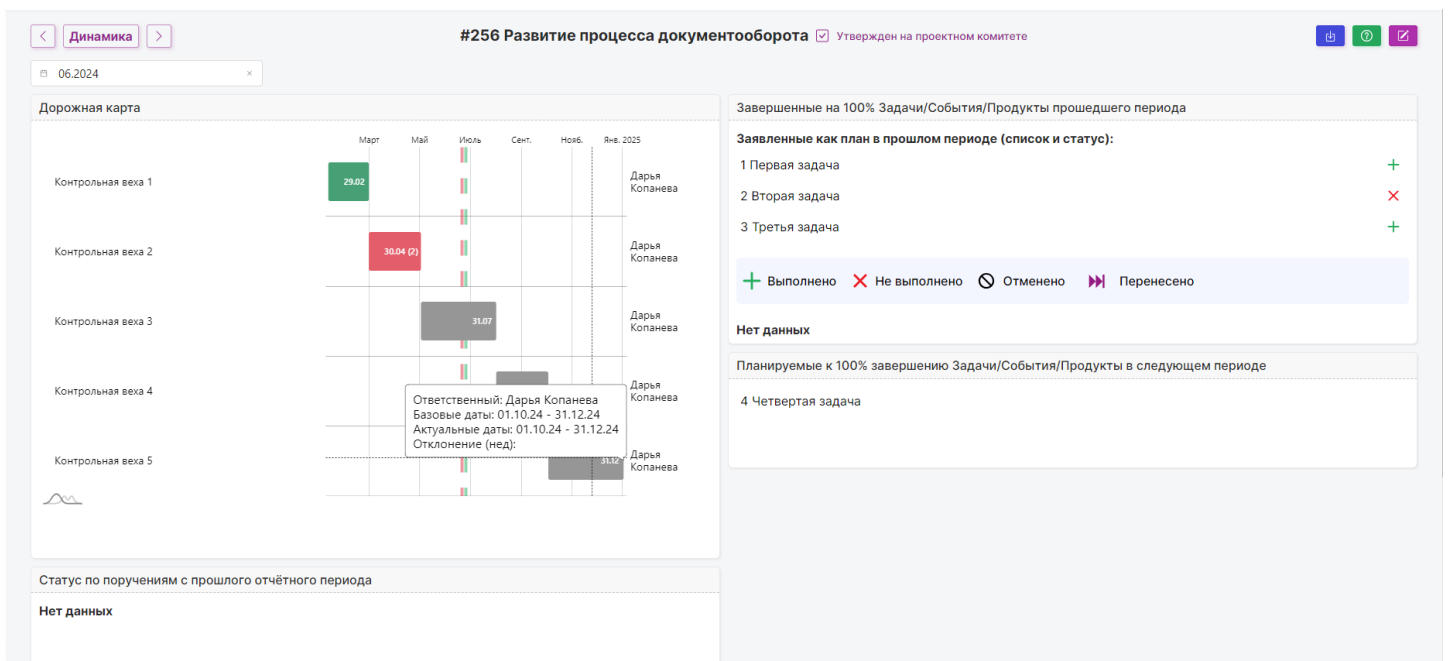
Динамика

#256 Развитие процесса документооборота Утвержден на проектном комитете

06.2024

Дорожная карта

Март Май Июль Сент. Нояб. Янв. 2025

Контрольная веха 1 29.02 Дарья Копанева

Контрольная веха 2 30.04 (2) Дарья Копанева

Контрольная веха 3 31.07 Дарья Копанева

Контрольная веха 4 Дарья Копанева

Ответственный: Дарья Копанева
Базовые даты: 01.10.24 - 31.12.24
Актуальные даты: 01.10.24 - 31.12.24
Отклонение (нед):

Контрольная веха 5 31.12 Дарья Копанева

Завершенные на 100% Задачи/События/Продукты прошедшего периода

Заявленные как план в прошлом периоде (список и статус):

1 Первая задача
2 Вторая задача
3 Третья задача

Выполнено Не выполнено Отменено Перенесено

Нет данных

Планируемые к 100% завершению Задачи/События/Продукты в следующем периоде

4 Четвертая задача

Статус по поручениям с прошлого отчётного периода

Нет данных